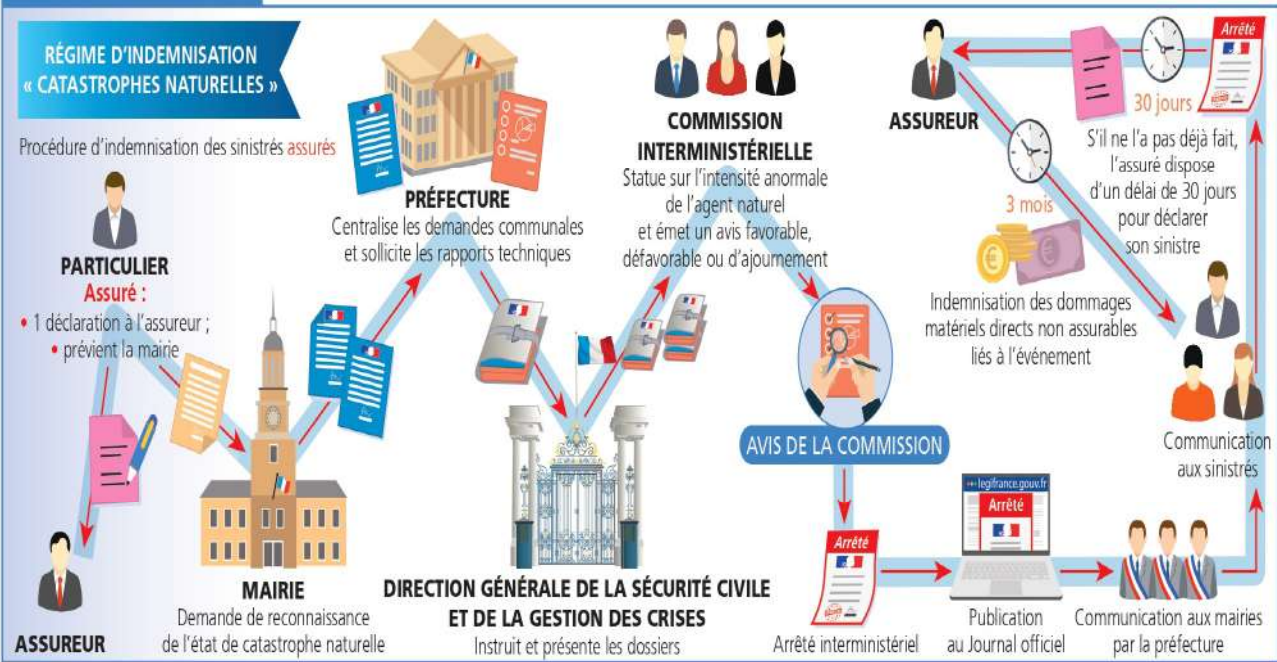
RÉGIME D'INDEMNISATION « CATASTROPHES NATURELLES »

Procédure d'indemnisation des sinistrés assurés

PARTICULIER
Assuré :
• 1 déclaration à l'assureur ;
• prévient la mairie

ASSUREUR

PRÉFECTURE
Centralise les demandes communales et sollicite les rapports techniques

MAIRIE
Demande de reconnaissance de l'état de catastrophe naturelle

DIRECTION GÉNÉRALE DE LA SÉCURITÉ CIVILE ET DE LA GESTION DES CRISES
Instruit et présente les dossiers

COMMISSION INTERMINISTÉRIELLE
Statue sur l'intensité anormale de l'agent naturel et émet un avis favorable, défavorable ou d'ajournement

AVIS DE LA COMMISSION

Arrêté

Arrêté interministériel

legifrance.gouv.fr
Arrêté

Publication au Journal officiel

Communication aux mairies par la préfecture

ASSUREUR

Arrêté

30 jours

S'il ne l'a pas déjà fait, l'assuré dispose d'un délai de 30 jours pour déclarer son sinistre

3 mois

Indemnisation des dommages matériels directs non assurables liés à l'événement

Communication aux sinistrés